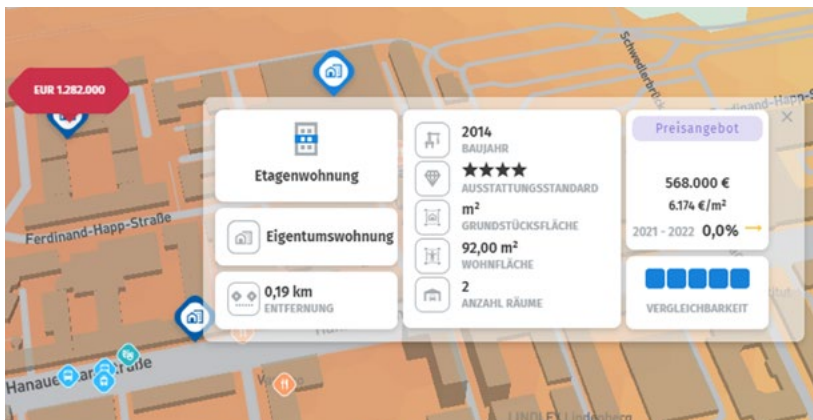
EUR 1.282.000

Schwedlerbrück

Ferdinand-Happ-Straße

Ferdinand-Happ-Straße

Hanauer Landstraße

Etagenwohnung

Eigentumswohnung

0,19 km
ENTFERNUNG

2014
BAUJAHR

★★★★
AUSSTATTUNGSSTANDARD

m²
GRUNDSTÜCKSFLÄCHE

92,00 m²
WOHNFLÄCHE

2
ANZAHL RÄUME

Preisangebot

568.000 €
6.174 €/m²
2021 - 2022 0,0%

VERGLEICHBARKEIT

LINDLEY Lindenbern